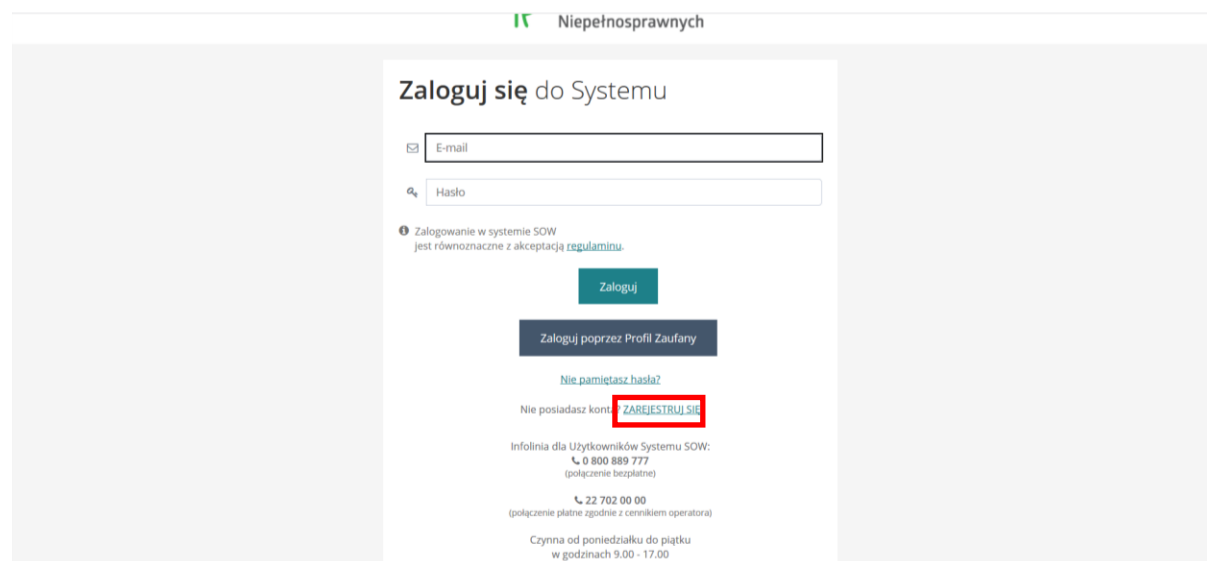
Niepełnosprawnych

**Zaloguj się** do Systemu

E-mail

Hasło

Zalogowanie w systemie SOW jest równoznaczne z akceptacją regulaminu.

Zaloguj

Zaloguj poprzez Profil Zaufany

Nie pamiętasz hasła?

Nie posiadasz konta? ZAREJESTRUJ SIĘ

Infolinia dla Użytkowników Systemu SOW:
0 800 889 777
(połączenie bezpłatne)

22 702 00 00
(połączenie płatne zgodnie z cennikiem operatora)

Czynna od poniedziałku do piątku
w godzinach 9.00 - 17.00